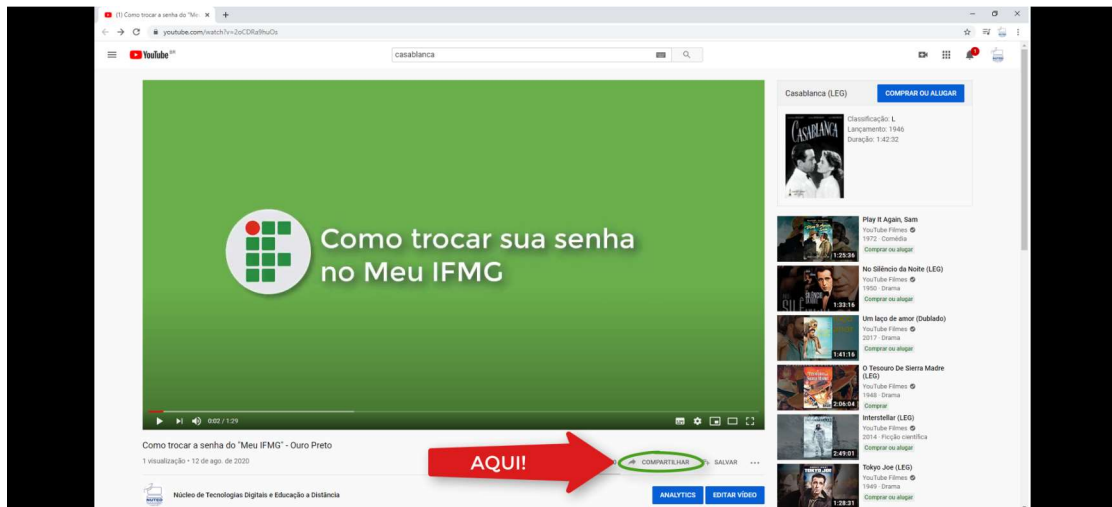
(1) Como trocar a senha do "Me ×

youtube.com/watch?v=2oCDRa9huOs

YouTube BR

casablanca

Como trocar sua senha no Meu IFMG

0:02 / 1:29

Como trocar a senha do "Meu IFMG" - Ouro Preto

1 visualização • 12 de ago. de 2020

AQUI!

COMPARTILHAR

SALVAR

Núcleo de Tecnologias Digitais e Educação a Distância

ANALYTICS

EDITAR VÍDEO

Casablanca (LEG)

COMPRAR OU ALUGAR

CASABLANCA

Classificação: L
Lançamento: 1946
Duração: 1:42:32

Play It Again, Sam
YouTube Filmes
1972 · Comédia
Comprar ou alugar
1:25:36

No Silêncio da Noite (LEG)
YouTube Filmes
1950 · Drama
Comprar ou alugar
1:33:16

Um laço de amor (Dublado)
YouTube Filmes
2017 · Drama
Comprar ou alugar
1:41:16

O Tesouro De Sierra Madre (LEG)
YouTube Filmes
1948 · Drama
Comprar
2:06:04

Interstellar (LEG)
YouTube Filmes
2014 · Ficção científica
Comprar ou alugar
2:49:01

Tokyo Joe (LEG)
YouTube Filmes
1949 · Drama
Comprar ou alugar
1:28:31